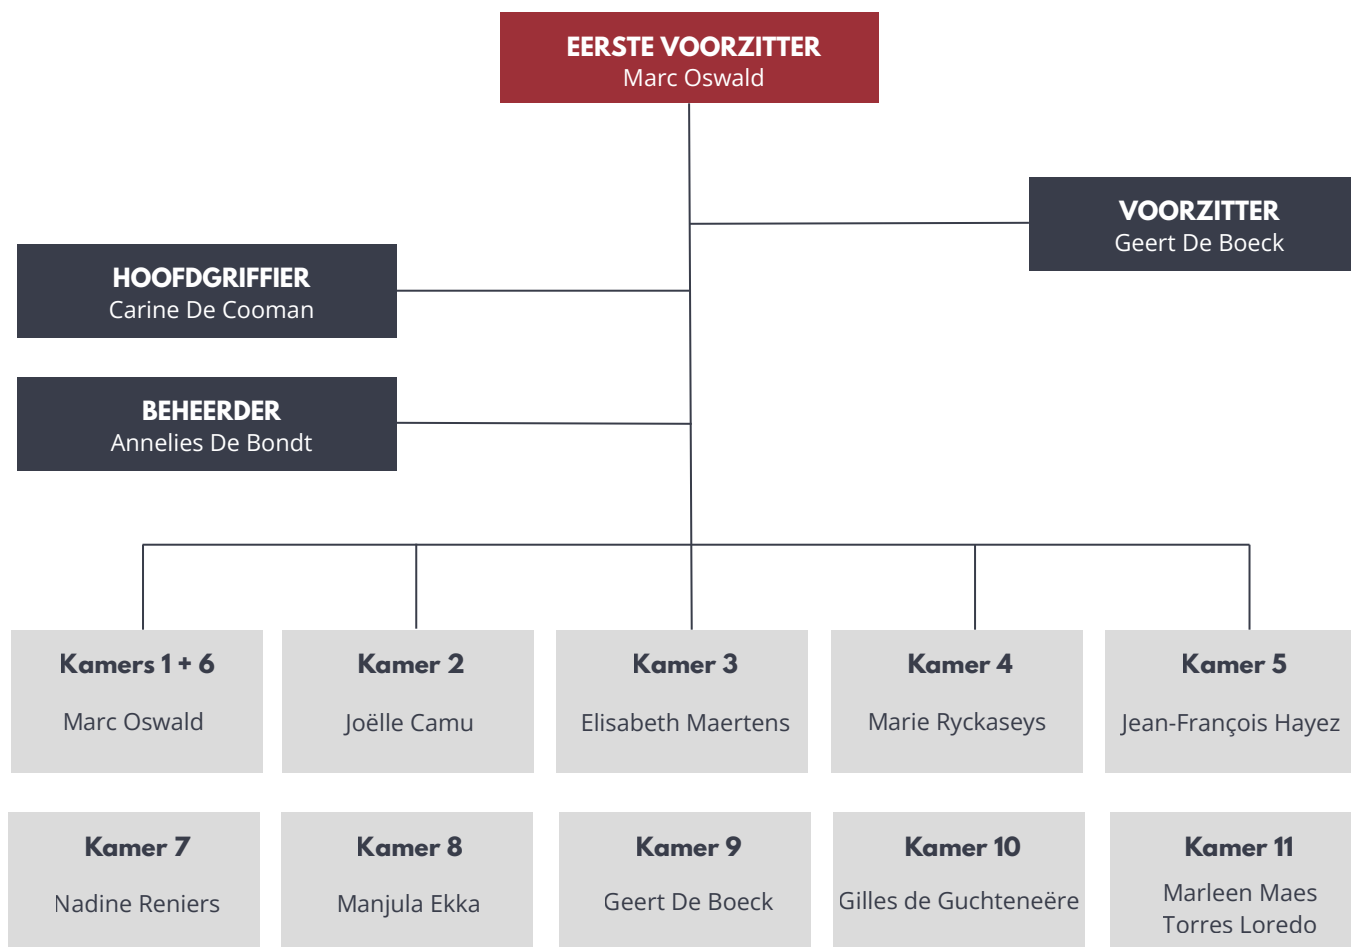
EERSTE VOORZITTER
Marc Oswald

VOORZITTER
Geert De Boeck

HOOFDGRIFFIER
Carine De Cooman

BEHEERDER
Annelies De Bondt

Kamers 1 + 6
Marc Oswald

Kamer 2
Joëlle Camu

Kamer 3
Elisabeth Maertens

Kamer 4
Marie Ryckaseys

Kamer 5
Jean-François Hayez

Kamer 7
Nadine Reniers

Kamer 8
Manjula Ekka

Kamer 9
Geert De Boeck

Kamer 10
Gilles de Guchteneëre

Kamer 11
Marleen Maes Torres Loredo